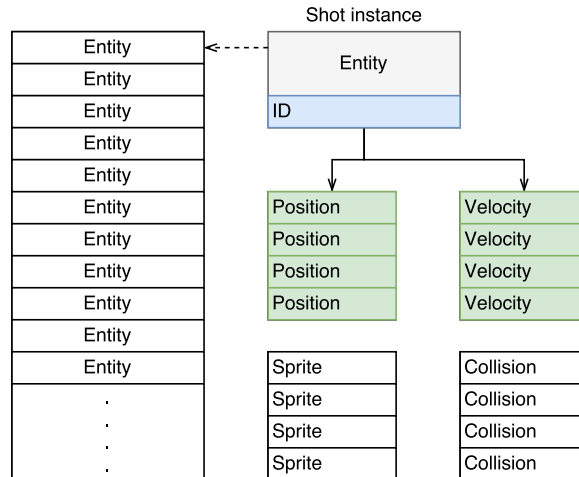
Entity
Entity
Entity
Entity
Entity
Entity
Entity
Entity
Entity
Entity
Entity
.
.
.
.

Shot instance

Entity

ID

Position
Position
Position
Position

Velocity
Velocity
Velocity
Velocity

Sprite
Sprite
Sprite
Sprite

Collision
Collision
Collision
Collision